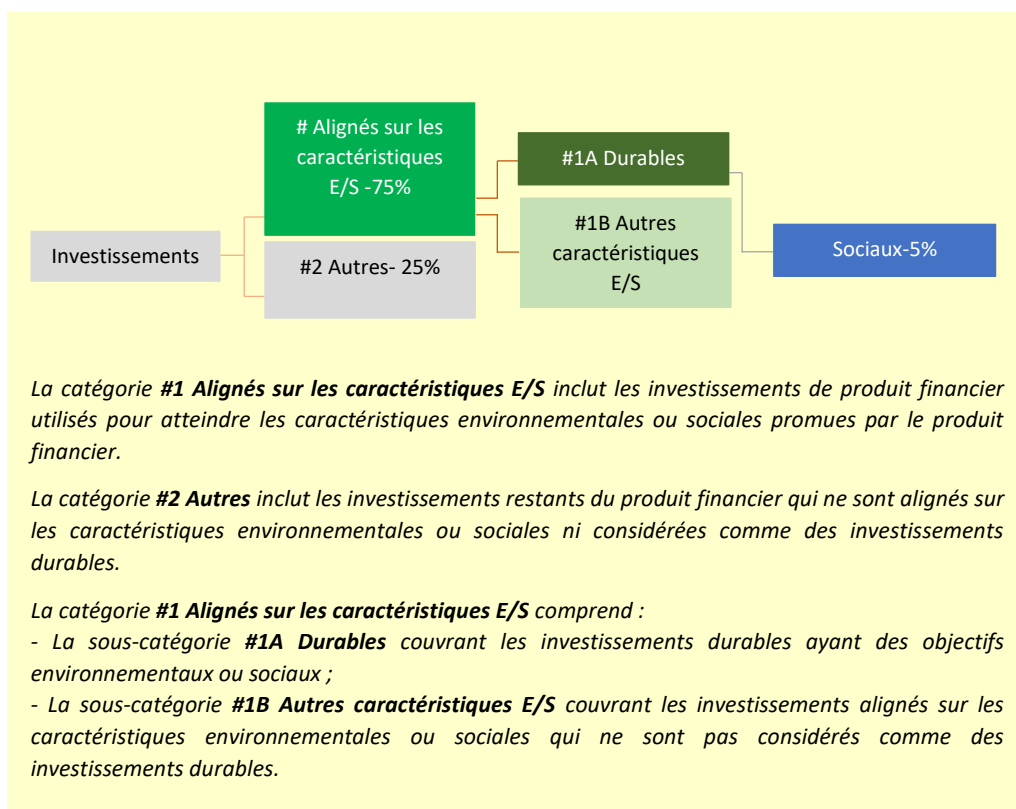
# Alignés sur les caractéristiques E/S -75%

#1A Durables

#1B Autres caractéristiques E/S

Investissements

#2 Autres- 25%

Sociaux-5%

*La catégorie **#1 Alignés sur les caractéristiques E/S** inclut les investissements de produit financier utilisés pour atteindre les caractéristiques environnementales ou sociales promues par le produit financier.*

*La catégorie **#2 Autres** inclut les investissements restants du produit financier qui ne sont alignés sur les caractéristiques environnementales ou sociales ni considérées comme des investissements durables.*

*La catégorie **#1 Alignés sur les caractéristiques E/S** comprend :*
*- La sous-catégorie **#1A Durables** couvrant les investissements durables ayant des objectifs environnementaux ou sociaux ;*
*- La sous-catégorie **#1B Autres caractéristiques E/S** couvrant les investissements alignés sur les caractéristiques environnementales ou sociales qui ne sont pas considérés comme des investissements durables.*